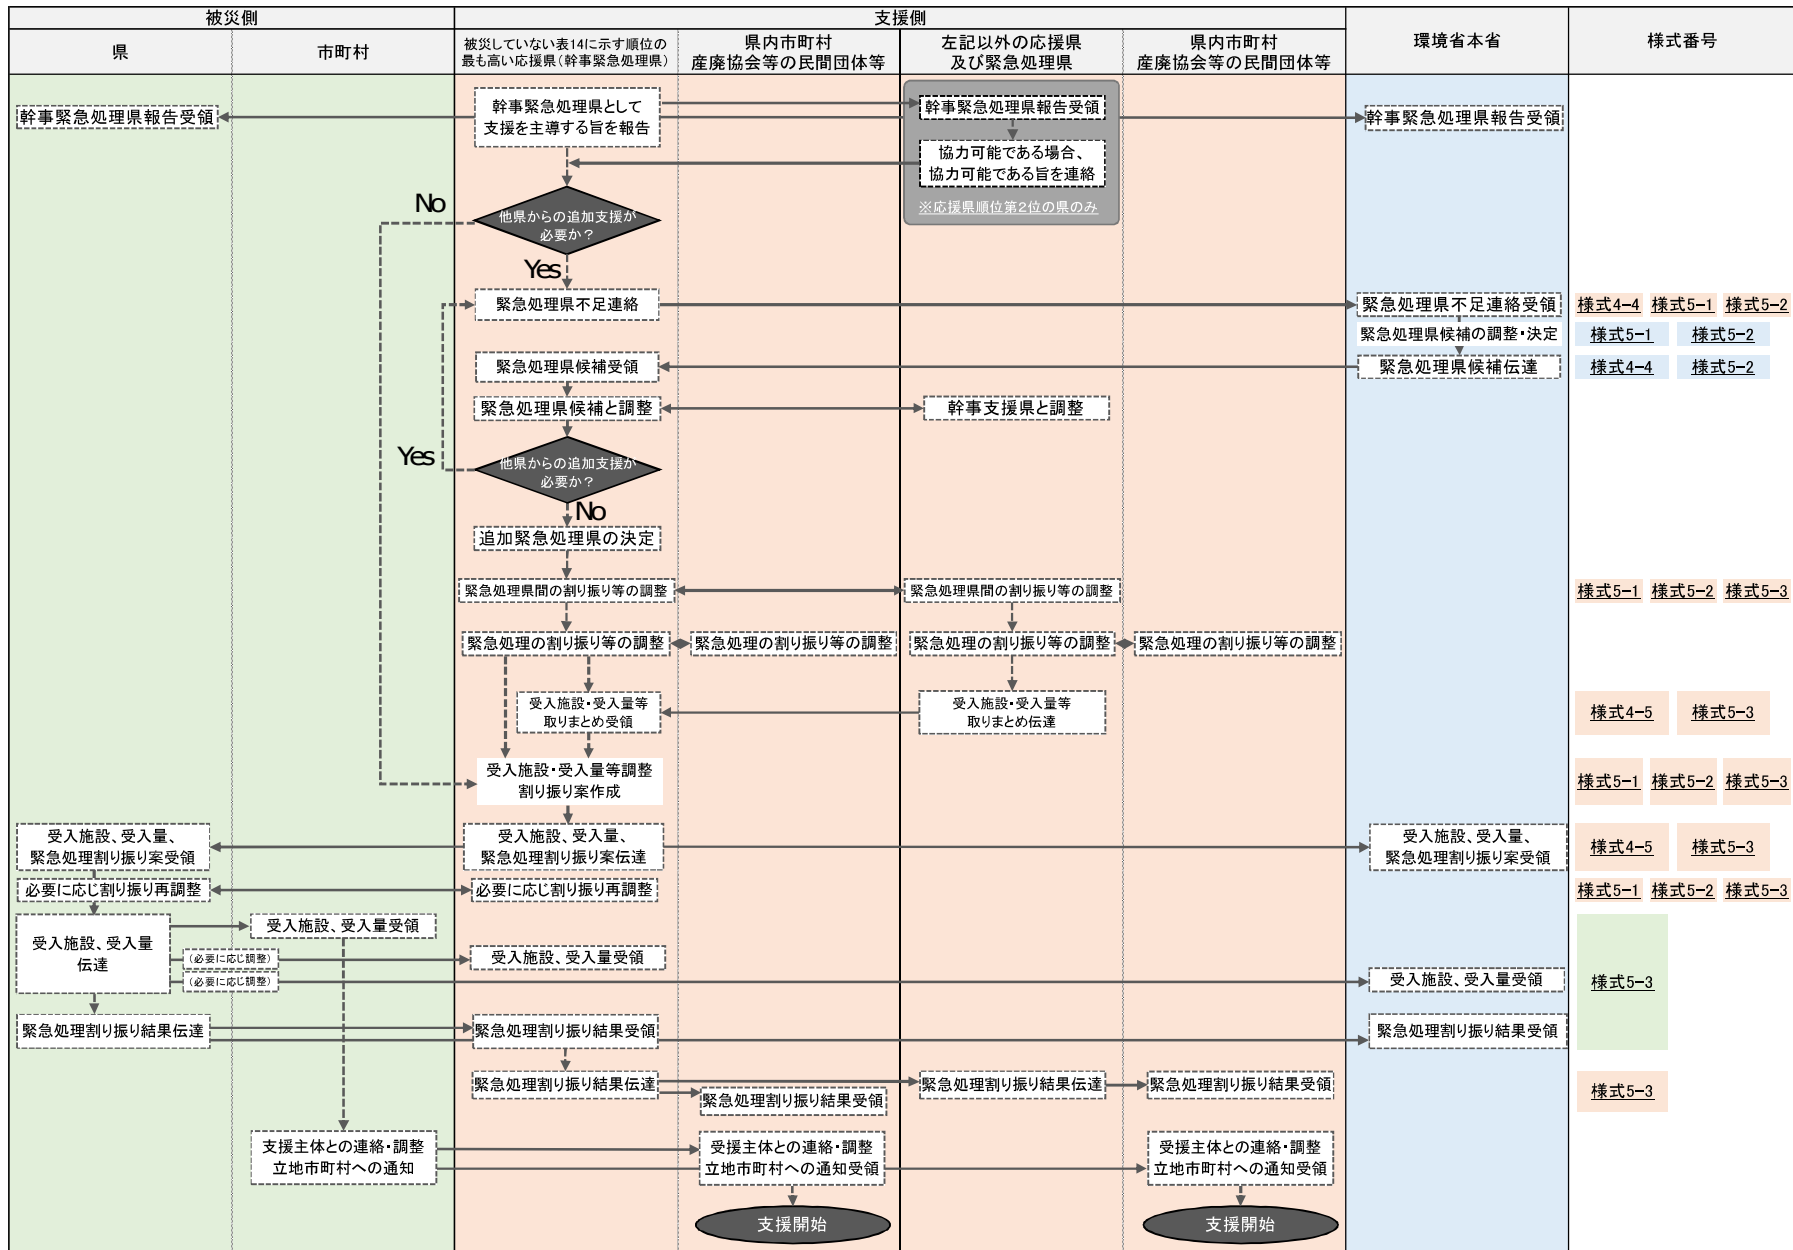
| 被災側 | | 支援側 | | | | 環境省本省 | 様式番号 |
|---|---|---|---|---|---|---|---|
| 県 | 市町村 | 被災していない表14に示す順位の最も高い応援県（幹事緊急処理県） | 県内市町村 産廃協会等の民間団体等 | 左記以外の応援県 及び緊急処理県 | 県内市町村 産廃協会等の民間団体等 | | |

幹事緊急処理県報告受領

幹事緊急処理県として支援を主導する旨を報告

幹事緊急処理県報告受領

協力可能である場合、協力可能である旨を連絡

※応援県順位第2位の県のみ

幹事緊急処理県報告受領

No

他県からの追加支援が必要か？

Yes

緊急処理県不足連絡

緊急処理県不足連絡受領

様式4-4 様式5-1 様式5-2

緊急処理県候補の調整・決定

様式5-1 様式5-2

緊急処理県候補受領

緊急処理県候補伝達

様式4-4 様式5-2

緊急処理県候補と調整

幹事支援県と調整

Yes

他県からの追加支援が必要か？

No

追加緊急処理県の決定

緊急処理県間の割り振り等の調整

緊急処理県間の割り振り等の調整

様式5-1 様式5-2 様式5-3

緊急処理の割り振り等の調整

緊急処理の割り振り等の調整

緊急処理の割り振り等の調整

緊急処理の割り振り等の調整

受入施設・受入量等取りまとめ受領

受入施設・受入量等取りまとめ伝達

様式4-5 様式5-3

受入施設・受入量等調整割り振り案作成

様式5-1 様式5-2 様式5-3

受入施設、受入量、緊急処理割り振り案受領

受入施設、受入量、緊急処理割り振り案伝達

受入施設、受入量、緊急処理割り振り案受領

様式4-5 様式5-3

必要に応じ割り振り再調整

必要に応じ割り振り再調整

様式5-1 様式5-2 様式5-3

受入施設、受入量伝達

受入施設、受入量受領

（必要に応じ調整）

受入施設、受入量受領

（必要に応じ調整）

受入施設、受入量受領

様式5-3

緊急処理割り振り結果伝達

緊急処理割り振り結果受領

緊急処理割り振り結果受領

緊急処理割り振り結果伝達

緊急処理割り振り結果受領

緊急処理割り振り結果伝達

緊急処理割り振り結果受領

様式5-3

支援主体との連絡・調整 立地市町村への通知

支援主体との連絡・調整 立地市町村への通知受領

支援主体との連絡・調整 立地市町村への通知受領

支援開始

支援開始